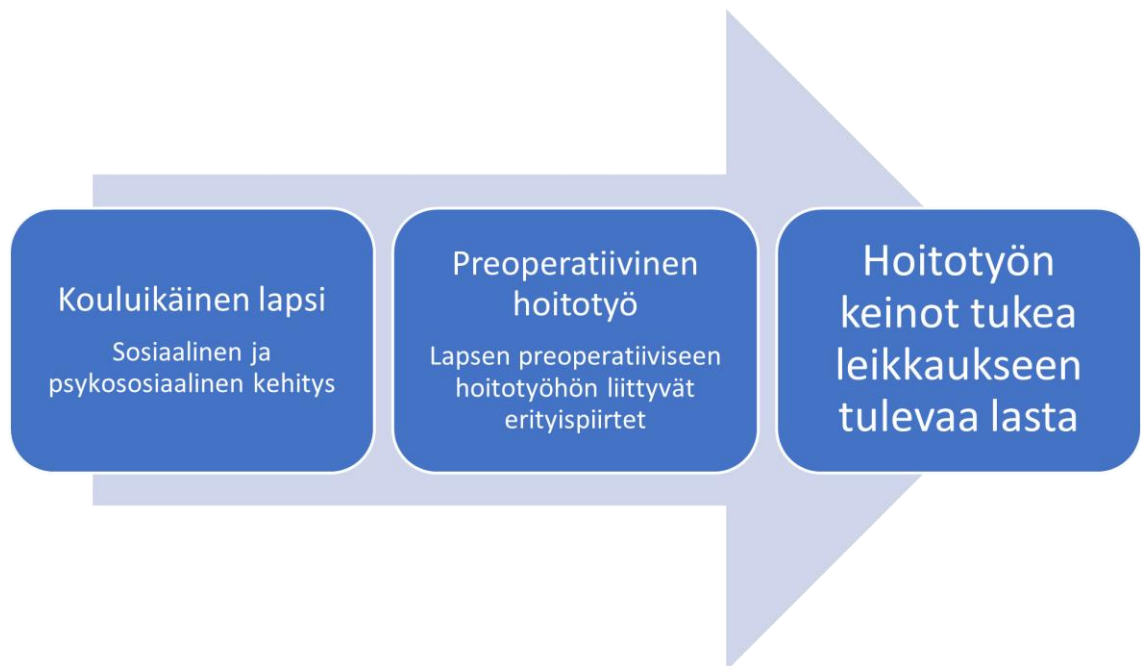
Kouluikäinen lapsi

Sosiaalinen ja psykososiaalinen kehitys

Preoperatiivinen hoitotyö

Lapsen preoperatiiviseen hoitotyöhön liittyvät erityispiirtet

Hoitotyön keinot tukea leikkaukseen tulevaa lasta